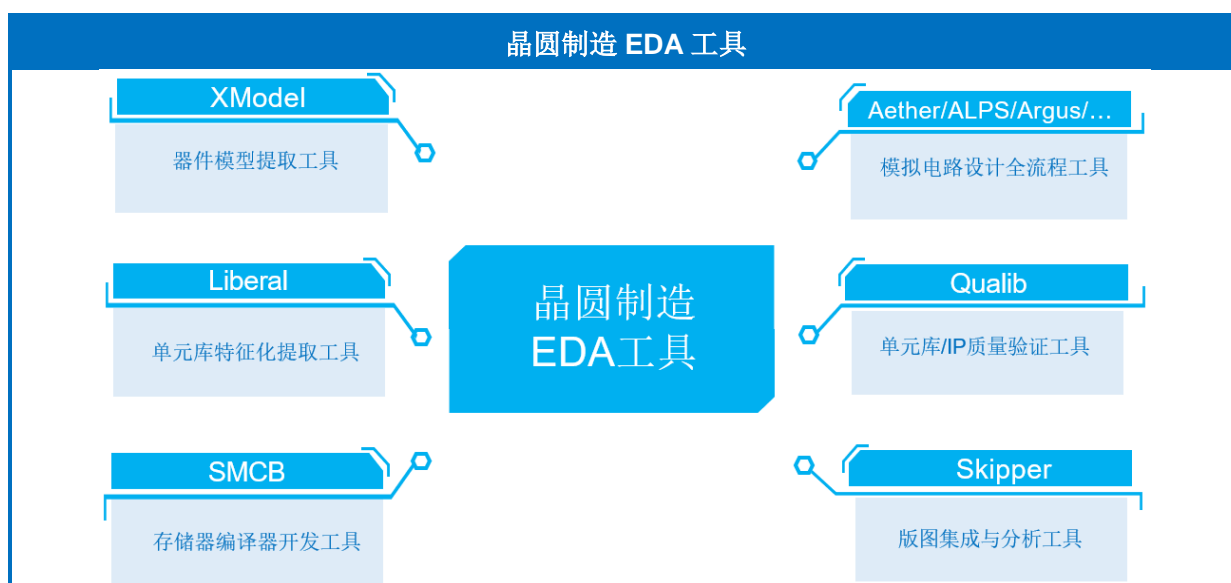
晶圆制造 EDA 工具

XModel
器件模型提取工具

Aether/ALPS/Argus/…
模拟电路设计全流程工具

Liberal
单元库特征化提取工具

晶圆制造
EDA工具

Qualib
单元库/IP质量验证工具

SMCB
存储器编译器开发工具

Skipper
版图集成与分析工具